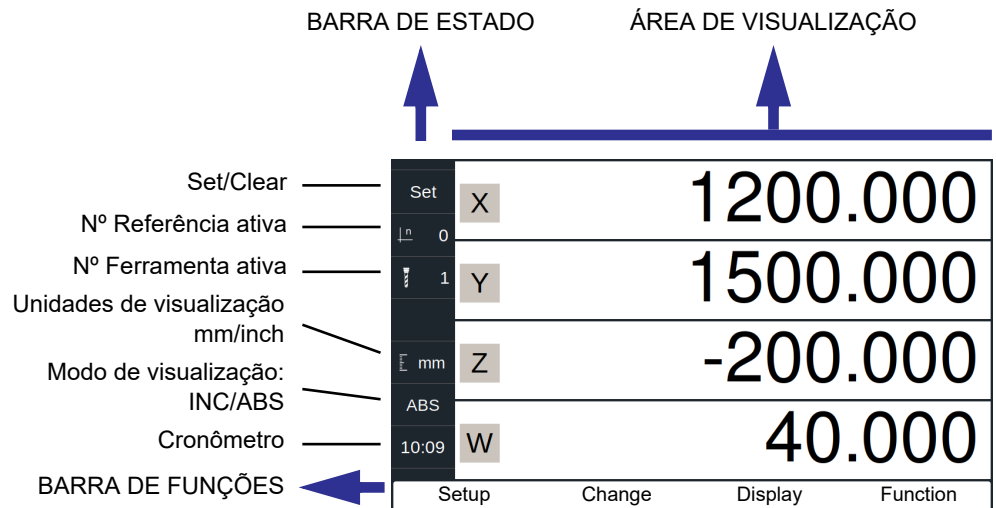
BARRA DE ESTADO

ÁREA DE VISUALIZAÇÃO

Set/Clear

Nº Referência ativa

Nº Ferramenta ativa

Unidades de visualização mm/inch

Modo de visualização: INC/ABS

Cronômetro

BARRA DE FUNÇÕES

Set

0

1

mm

ABS

10:09

X 1200.000

Y 1500.000

Z -200.000

W 40.000

Setup

Change

Display

Function